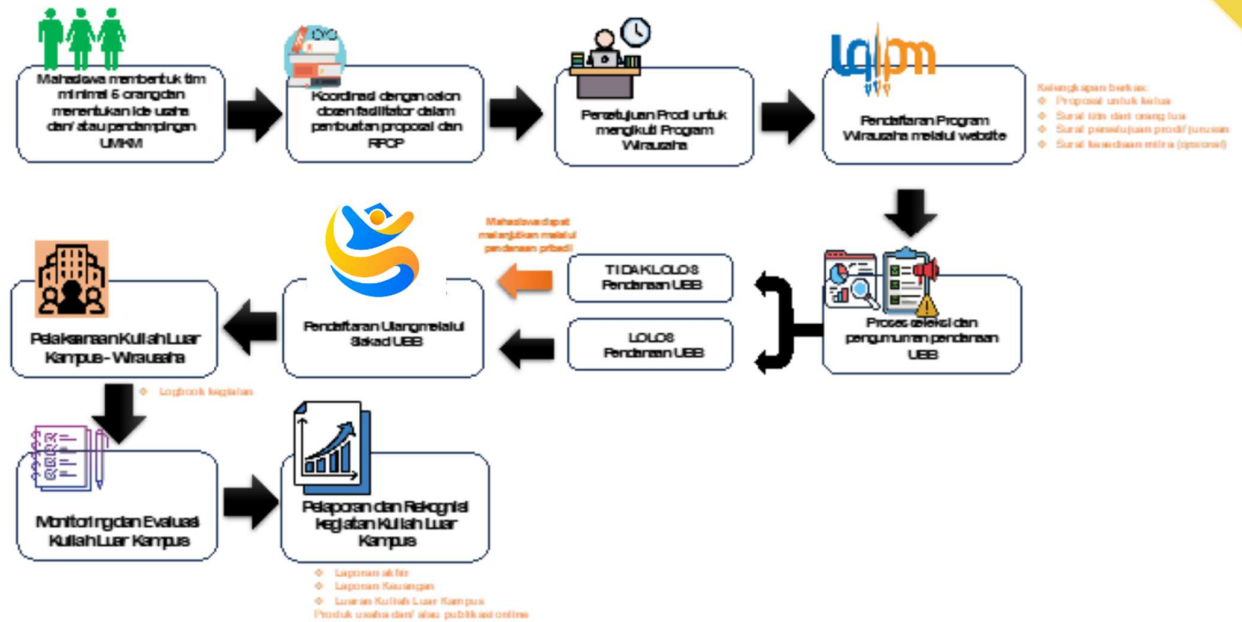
Mahasiswa membentuk tim minimal 6 orang dan menentukan ide usaha dan/ atau pendampingan UMKM

Koordinasi dengan calon dosen fasilitator dalam pembuatan proposal dan RPOP

Persetujuan Prodi untuk mengikuti Program Wirausaha

lqlpm

Pendaftaran Program Wirausaha melalui website

Kelengkapan berkas:
- Proposal untuk ketua
- Surat izin dari orang tua
- Surat persetujuan prodi/ jurusan
- Surat kesediaan mitra (opsional)

Proses seleksi dan pengumuman pendanaan UBB

TIDAK LOLOS Pendanaan UBB

LOLOS Pendanaan UBB

Mahasiswa dapat melanjutkan melalui pendanaan pribadi

Pendaftaran Ulang melalui Siakad UBB

Pelaksanaan Kuliah Luar Kampus - Wirausaha

- Logbook kegiatan

Monitoring dan Evaluasi Kuliah Luar Kampus

Pelaporan dan Rekognisi Kegiatan Kuliah Luar Kampus

- Laporan akhir
- Laporan Keuangan
- Luaran Kuliah Luar Kampus
Produk usaha dan/ atau publikasi online